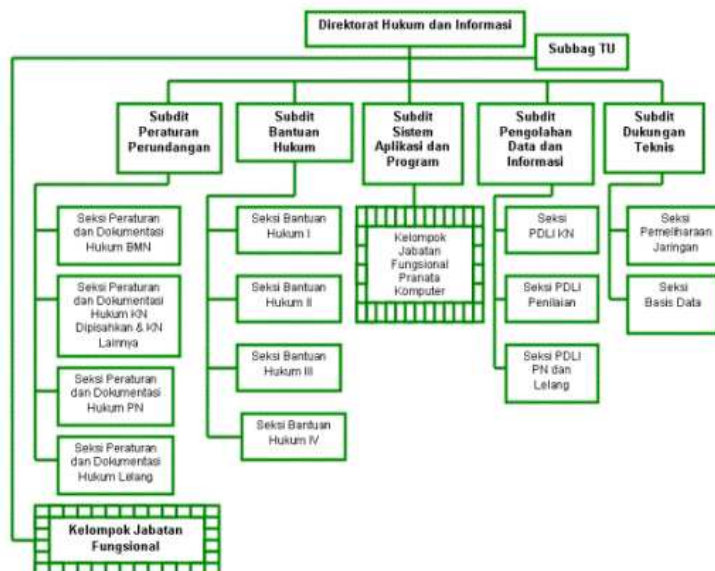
Direktorat Hukum dan Informasi

Subbag TU

Subdit Peraturan Perundangan

Subdit Bantuan Hukum

Subdit Sistem Aplikasi dan Program

Subdit Pengolahan Data dan Informasi

Subdit Dukungan Teknis

Seksi Peraturan dan Dokumentasi Hukum BMN

Seksi Peraturan dan Dokumentasi Hukum KN Dipisahkan & KN Lainnya

Seksi Peraturan dan Dokumentasi Hukum PN

Seksi Peraturan dan Dokumentasi Hukum Lelang

Seksi Bantuan Hukum I

Seksi Bantuan Hukum II

Seksi Bantuan Hukum III

Seksi Bantuan Hukum IV

Kelompok Jabatan Fungsional Pranata Komputer

Seksi PDLI KN

Seksi PDLI Penilaian

Seksi PDLI PN dan Lelang

Seksi Pemeliharaan Jaringan

Seksi Basis Data

Kelompok Jabatan Fungsional